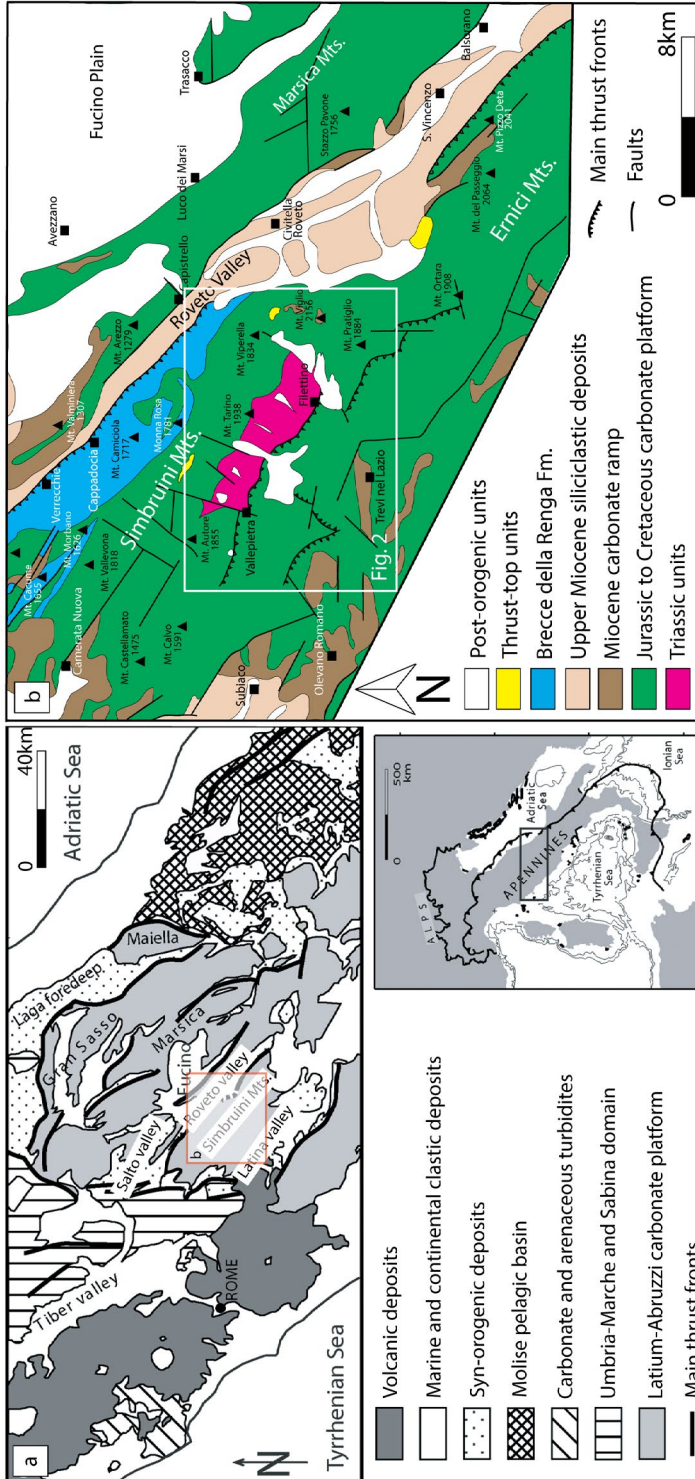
a

0 40km

Adriatic Sea

Tyrrhenian Sea

N

Tiber valley

ROME

Salto valley

Gran Sasso

Laga foredeep

Marsica

Fucino

Maiella

Roveto valley

Simbruini Mts.

Latina valley

b

ALPS

APENNINES

Adriatic Sea

Tyrrhenian Sea

Ionian Sea

0 500 km

Volcanic deposits

Marine and continental clastic deposits

Syn-orogenic deposits

Molise pelagic basin

Carbonate and arenaceous turbidites

Umbria-Marche and Sabina domain

Latium-Abruzzi carbonate platform

Main thrust fronts

b

N

Fucino Plain

Trasacco

Avezzano

Luco dei Marsi

Balsorano

Marsica Mts.

Stazzo Pavone 1756

S. Vincenzo

Mt. Pizzo Deta 2041

Mt. del Passeggio 2064

Civitella Roveto

Ernici Mts.

Capistrello

Roveto Valley

Mt. Arezzo 1279

Mt. Velminiera 1307

Verrecchie

Cappadocia

Mt. Camiciola 1717

Monna Rosa 1781

Mt. Morbano 1626

Mt. Vallevona 1818

Mt. Crepacuore 1655

Camerata Nuova

Simbruini Mts.

Mt. Castellamato 1475

Mt. Calvo 1591

Mt. Autore 1855

Mt. Tarino 1938

Mt. Viperella 1834

Mt. Viglio 2156

Mt. Pratiglio 1884

Mt. Ortara 1908

Filettino

Vallepietra

Trevi nel Lazio

Fig. 2

Subiaco

Olevano Romano

Post-orogenic units

Thrust-top units

Brecce della Renga Fm.

Upper Miocene siliciclastic deposits

Miocene carbonate ramp

Jurassic to Cretaceous carbonate platform

Triassic units

Main thrust fronts

Faults

0 8km